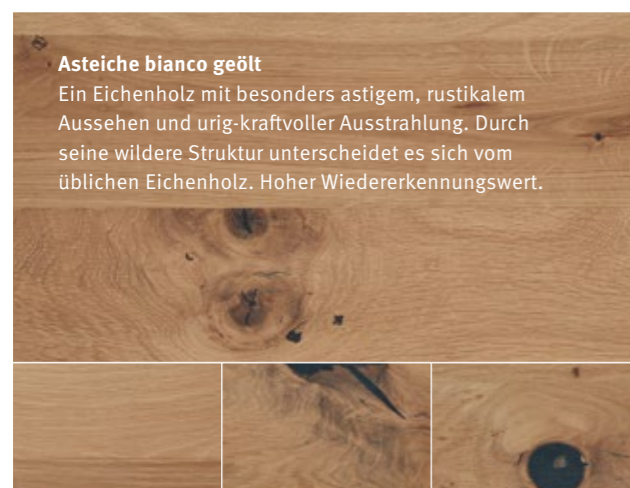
**Asteiche bianco geölt**
Ein Eichenholz mit besonders astigem, rustikalem Aussehen und urig-kraftvoller Ausstrahlung. Durch seine wildere Struktur unterscheidet es sich vom üblichen Eichenholz. Hoher Wiedererkennungswert.